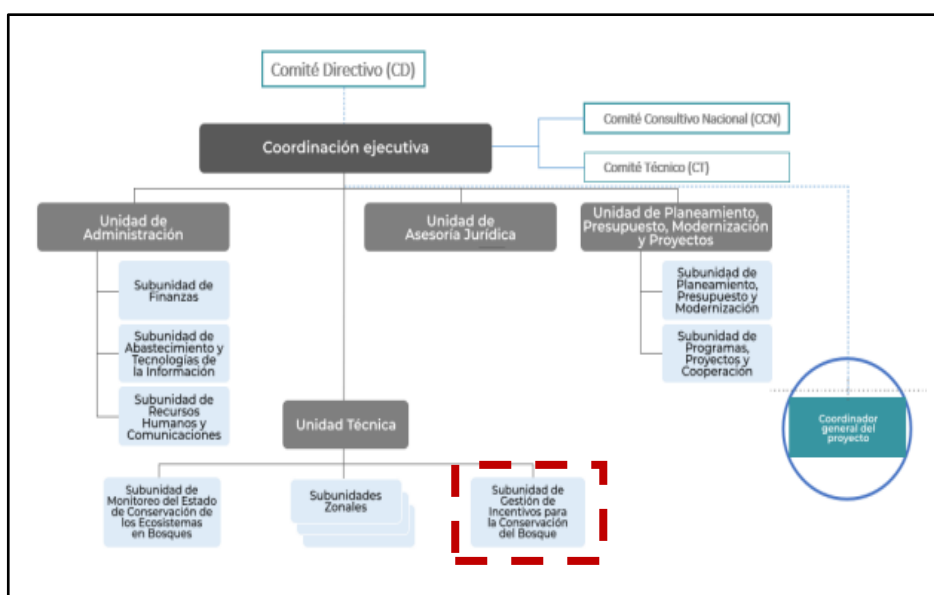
Comité Directivo (CD)

Coordinación ejecutiva

Comité Consultivo Nacional (CCN)

Comité Técnico (CT)

Unidad de Administración

Unidad de Asesoría Jurídica

Unidad de Planeamiento, Presupuesto, Modernización y Proyectos

Subunidad de Finanzas

Subunidad de Abastecimiento y Tecnologías de la Información

Subunidad de Recursos Humanos y Comunicaciones

Subunidad de Planeamiento, Presupuesto y Modernización

Subunidad de Programas, Proyectos y Cooperación

Unidad Técnica

Coordinador general del proyecto

Subunidad de Monitoreo del Estado de Conservación de los Ecosistemas en Bosques

Subunidades Zonales

Subunidad de Gestión de Incentivos para la Conservación del Bosque